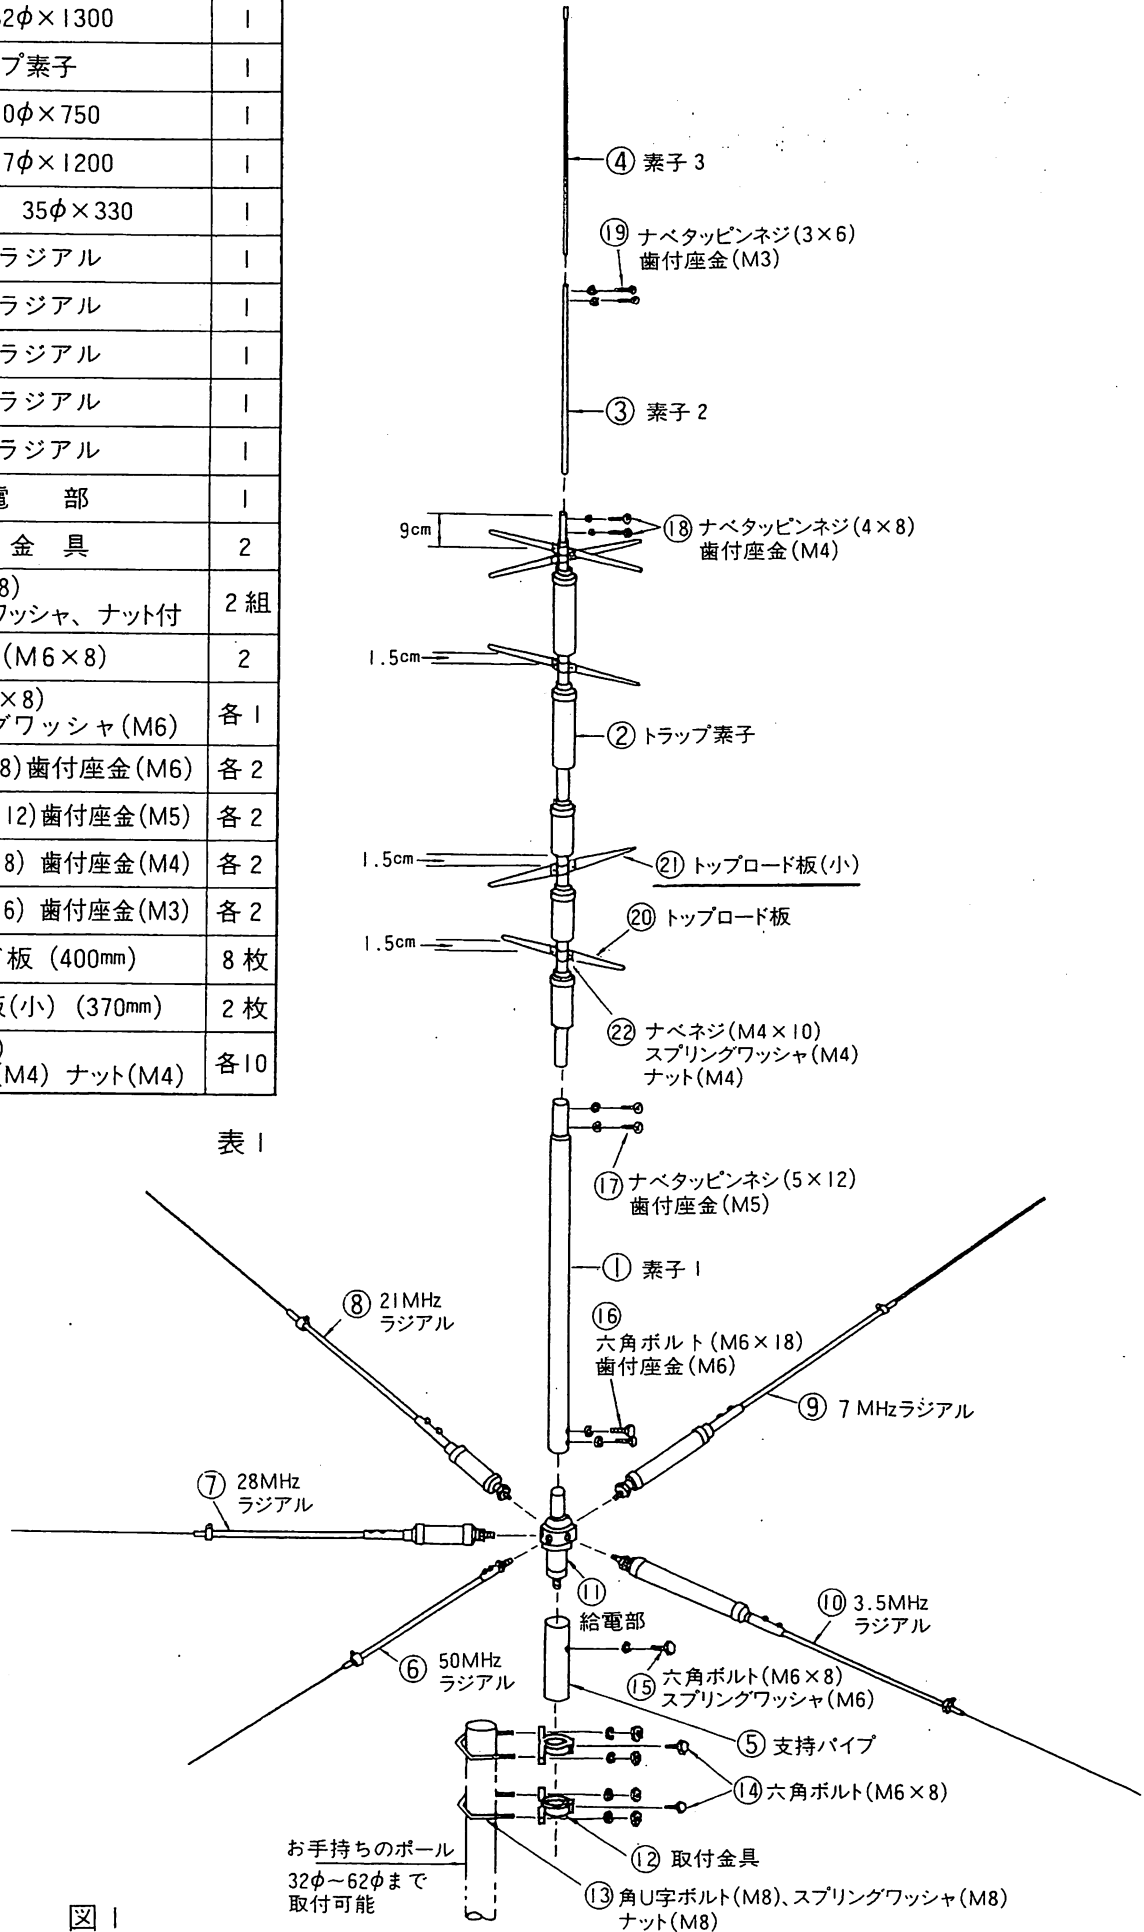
| 2$\phi$×1300 | 1 |
|---|---|
| プ素子 | 1 |
| 0$\phi$×750 | 1 |
| 7$\phi$×1200 | 1 |
| 35$\phi$×330 | 1 |
| ラジアル | 1 |
| ラジアル | 1 |
| ラジアル | 1 |
| ラジアル | 1 |
| ラジアル | 1 |
| 電　部 | 1 |
| 金　具 | 2 |
| 8) ワッシャ、ナット付 | 2組 |
| (M6×8) | 2 |
| ×8) グワッシャ(M6) | 各1 |
| 8)歯付座金(M6) | 各2 |
| 12)歯付座金(M5) | 各2 |
| 8) 歯付座金(M4) | 各2 |
| 6) 歯付座金(M3) | 各2 |
| 板 (400mm) | 8枚 |
| 板(小) (370mm) | 2枚 |
| ) (M4) ナット(M4) | 各10 |

表1

④ 素子3
⑲ ナベタッピンネジ(3×6) 歯付座金(M3)
③ 素子2
9cm
⑱ ナベタッピンネジ(4×8) 歯付座金(M4)
1.5cm
② トラップ素子
1.5cm
㉑ トップロード板(小)
⑳ トップロード板
1.5cm
㉒ ナベネジ(M4×10) スプリングワッシャ(M4) ナット(M4)
⑰ ナベタッピンネシ(5×12) 歯付座金(M5)
① 素子1
⑧ 21MHz ラジアル
⑯ 六角ボルト(M6×18) 歯付座金(M6)
⑨ 7MHzラジアル
⑦ 28MHz ラジアル
⑪ 給電部
⑩ 3.5MHz ラジアル
⑥ 50MHz ラジアル
⑮ 六角ボルト(M6×8) スプリングワッシャ(M6)
⑤ 支持パイプ
⑭ 六角ボルト(M6×8)
⑫ 取付金具
お手持ちのポール 32$\phi$~62$\phi$まで 取付可能
⑬ 角U字ボルト(M8)、スプリングワッシャ(M8) ナット(M8)
図1